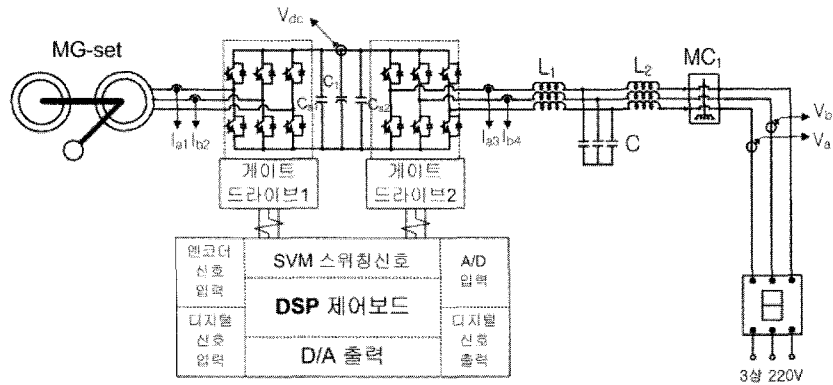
MG-set

$V_{dc}$

$C_1$

$C_{s1}$

$C_{s2}$

$L_1$

$L_2$

$MC_1$

$I_{a1}$ $I_{b2}$

$I_{a3}$ $I_{b4}$

C

$V_b$

$V_a$

게이트 드라이브1

게이트 드라이브2

엔코더 신호 입력

SVM 스위칭신호

A/D 입력

DSP 제어보드

디지털 신호 입력

D/A 출력

디지털 신호 출력

3상 220V